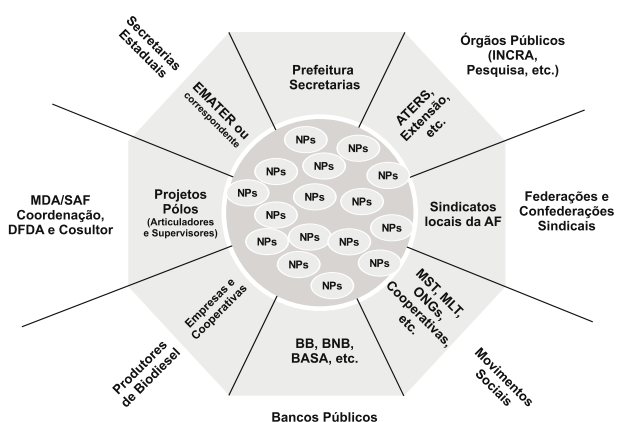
Secretarias Estaduais

Órgãos Públicos (INCRA, Pesquisa, etc.)

Prefeitura Secretarias

EMATER ou correspondente

ATERS, Extensão, etc.

NPs
NPs
NPs
NPs
NPs
NPs
NPs
NPs
NPs
NPs
NPs
NPs
NPs
NPs
NPs
NPs
NPs

MDA/SAF Coordenação, DFDA e Cosultor

Projetos Pólos (Articuladores e Supervisores)

Sindicatos locais da AF

Federações e Confederações Sindicais

Empresas e Cooperativas

MST, MLT, ONGs, Cooperativas, etc.

BB, BNB, BASA, etc.

Produtores de Biodiesel

Movimentos Sociais

Bancos Públicos